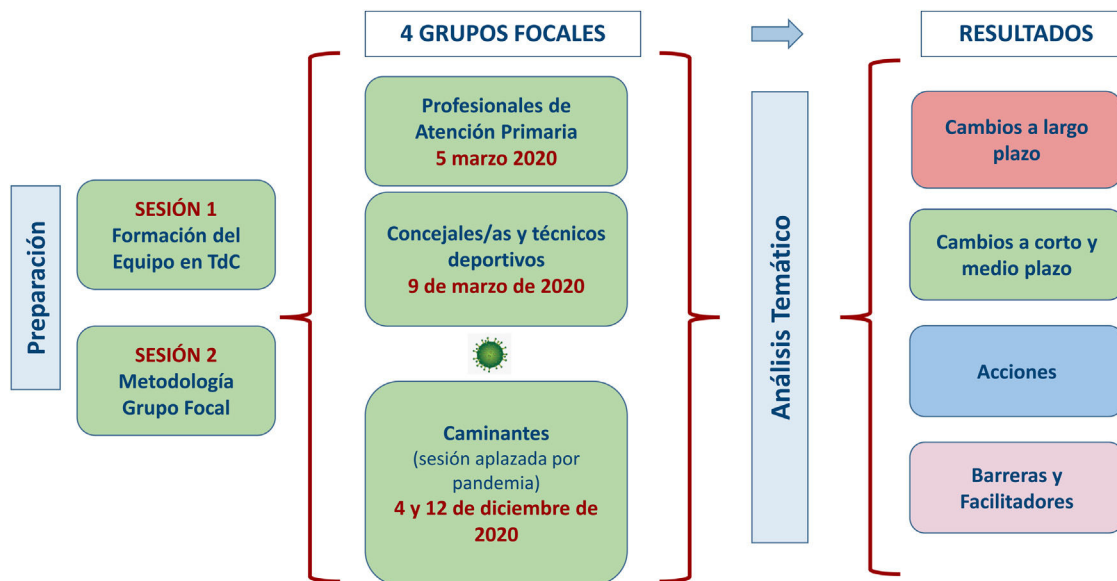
Preparación

SESIÓN 1
Formación del Equipo en TdC

SESIÓN 2
Metodología Grupo Focal

4 GRUPOS FOCALES

Profesionales de Atención Primaria
5 marzo 2020

Concejales/as y técnicos deportivos
9 de marzo de 2020

Caminantes
(sesión aplazada por pandemia)
4 y 12 de diciembre de 2020

Análisis Temático

RESULTADOS

Cambios a largo plazo

Cambios a corto y medio plazo

Acciones

Barreras y Facilitadores